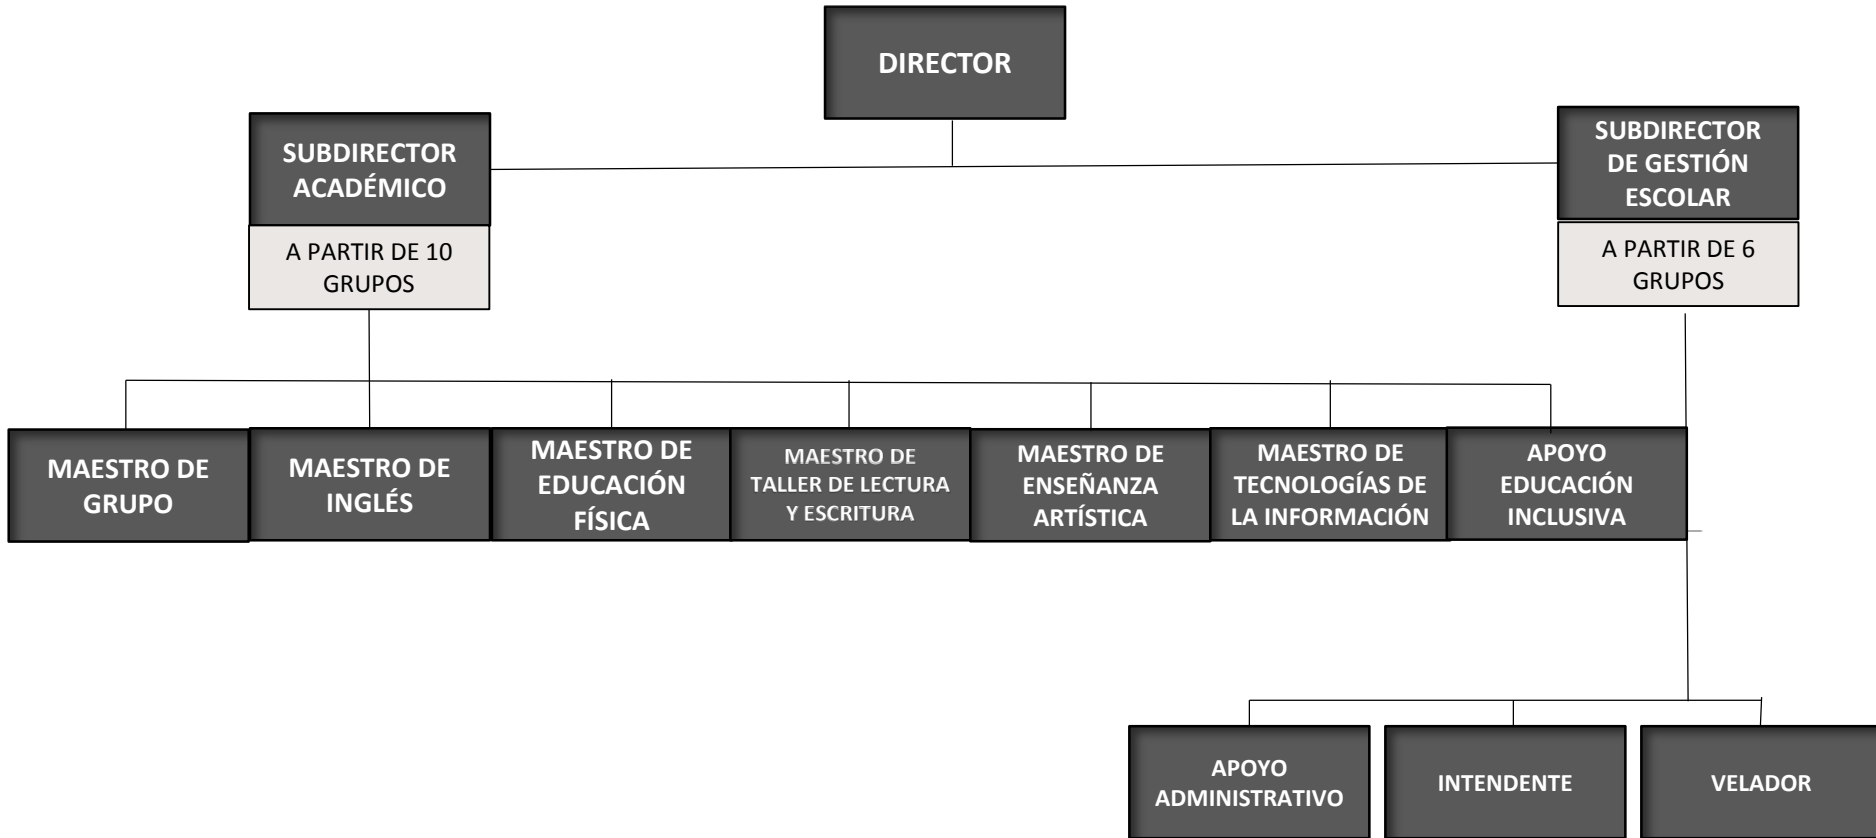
DIRECTOR

SUBDIRECTOR ACADÉMICO

A PARTIR DE 10 GRUPOS

SUBDIRECTOR DE GESTIÓN ESCOLAR

A PARTIR DE 6 GRUPOS

MAESTRO DE GRUPO

MAESTRO DE INGLÉS

MAESTRO DE EDUCACIÓN FÍSICA

MAESTRO DE TALLER DE LECTURA Y ESCRITURA

MAESTRO DE ENSEÑANZA ARTÍSTICA

MAESTRO DE TECNOLOGÍAS DE LA INFORMACIÓN

APOYO EDUCACIÓN INCLUSIVA

APOYO ADMINISTRATIVO

INTENDENTE

VELADOR